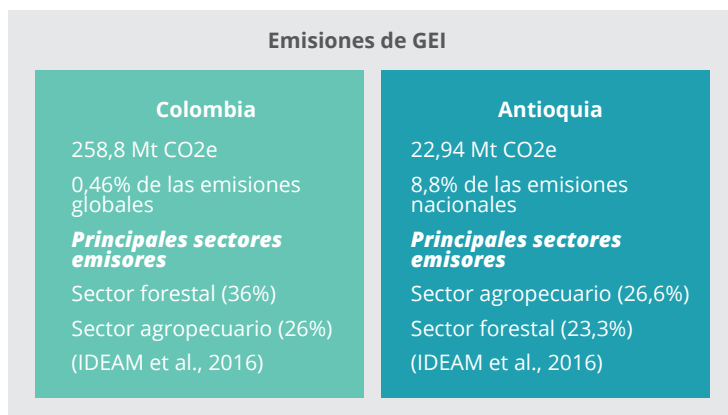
Emisiones de GEI

Colombia

258,8 Mt CO2e

0,46% de las emisiones globales

Principales sectores emisores

Sector forestal (36%)

Sector agropecuario (26%)

(IDEAM et al., 2016)

Antioquia

22,94 Mt CO2e

8,8% de las emisiones nacionales

Principales sectores emisores

Sector agropecuario (26,6%)

Sector forestal (23,3%)

(IDEAM et al., 2016)